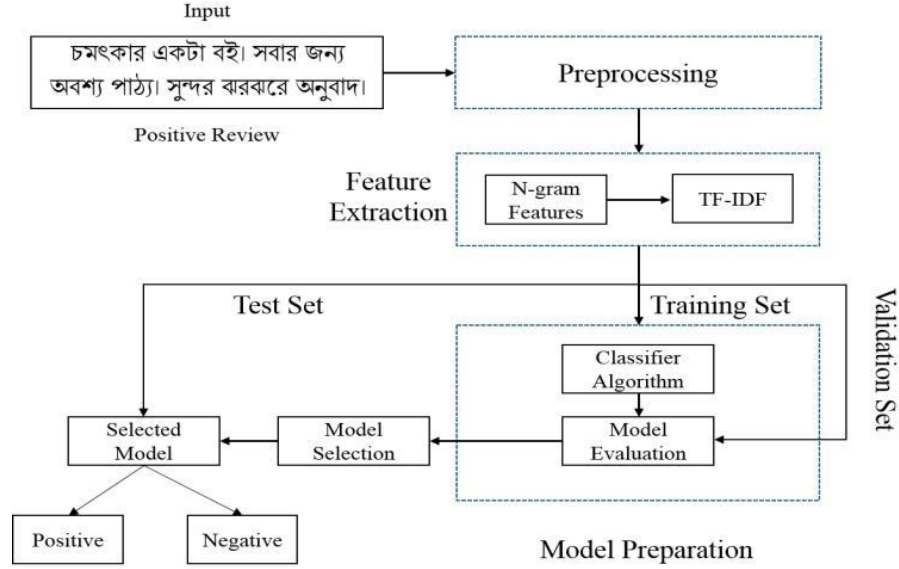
Input

চমৎকার একটা বই। সবার জন্য অবশ্য পাঠ্য। সুন্দর ঝরঝরে অনুবাদ।

Positive Review

Preprocessing

Feature Extraction

N-gram Features

TF-IDF

Test Set

Training Set

Validation Set

Classifier Algorithm

Selected Model

Model Selection

Model Evaluation

Positive

Negative

Model Preparation